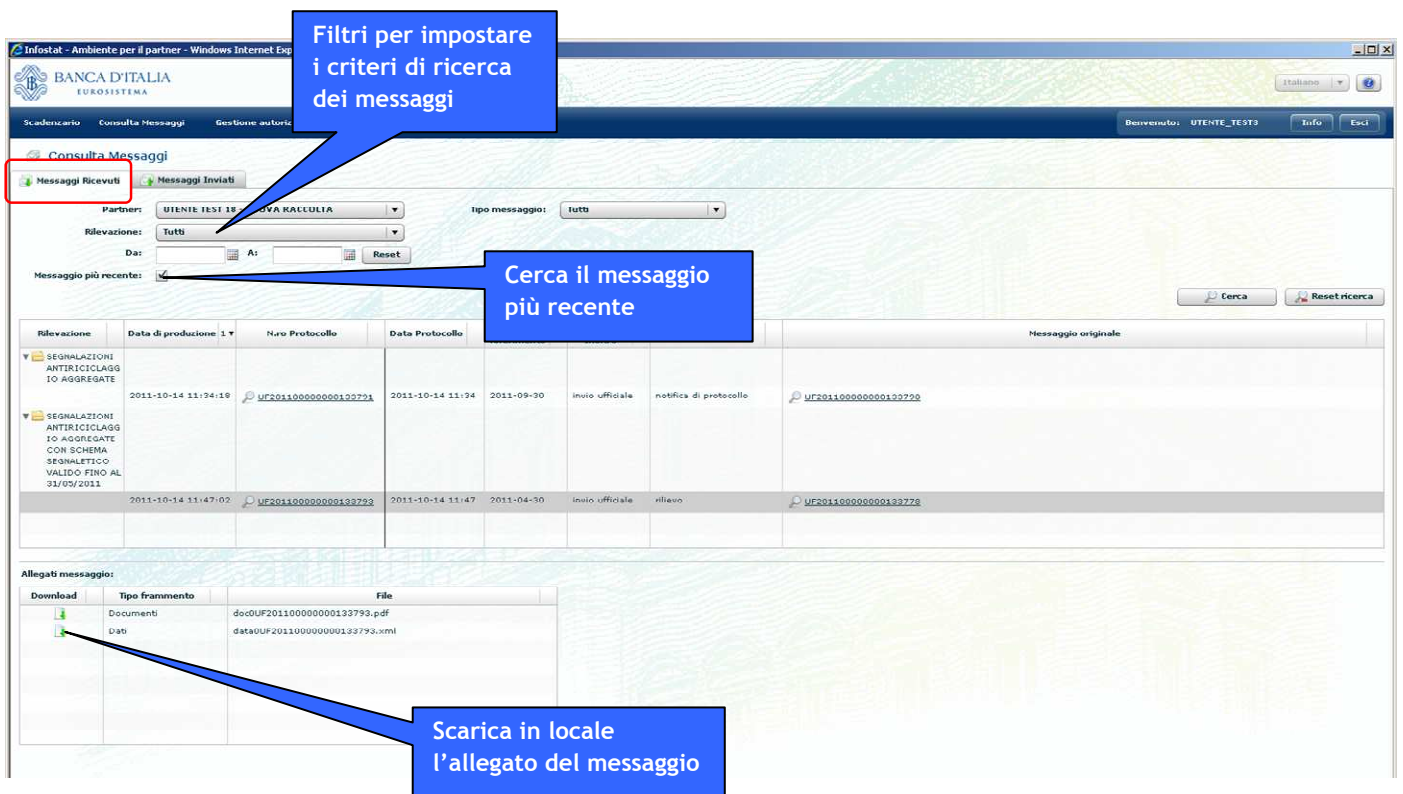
Infostat - Ambiente per il partner - Windows Internet Exp

BANCA D'ITALIA
EUROSISTEMA

Italiano

Scadenzario   Consulta Messaggi   Gestione autori

Benvenuto: UTENTE_TEST3   Info   Esci

Filtri per impostare i criteri di ricerca dei messaggi

Consulta Messaggi

Messaggi Ricevuti   Messaggi Inviati

Partner: UTENTE TEST 18 - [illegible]OVA RACCOLTA
Tipo messaggio: Tutti
Rilevazione: Tutti
Da:   A:   Reset
Messaggio più recente:

Cerca il messaggio più recente

Cerca   Reset ricerca

| Rilevazione | Data di produzione 1 | N.ro Protocollo | Data Protocollo | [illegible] | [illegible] | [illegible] | Messaggio originale |
|---|---|---|---|---|---|---|---|
| SEGNALAZIONI ANTIRICICLAGGIO AGGREGATE | | | | | | | |
| | 2011-10-14 11:34:18 | UF201100000000133791 | 2011-10-14 11:34 | 2011-09-30 | invio ufficiale | notifica di protocollo | UF201100000000133790 |
| SEGNALAZIONI ANTIRICICLAGGIO AGGREGATE CON SCHEMA SEGNALETICO VALIDO FINO AL 31/05/2011 | | | | | | | |
| | 2011-10-14 11:47:02 | UF201100000000133793 | 2011-10-14 11:47 | 2011-04-30 | invio ufficiale | rilievo | UF201100000000133778 |

Allegati messaggio:

| Download | Tipo frammento | File |
|---|---|---|
| | Documenti | doc0UF201100000000133793.pdf |
| | Dati | data0UF201100000000133793.xml |

Scarica in locale l’allegato del messaggio